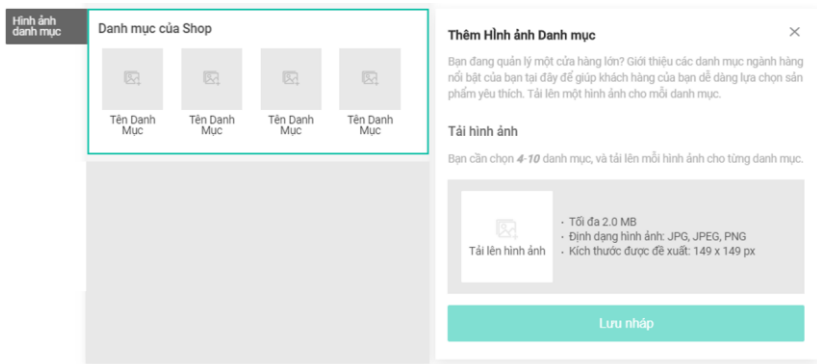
Hình ảnh danh mục

Danh mục của Shop

Tên Danh Mục

Tên Danh Mục

Tên Danh Mục

Tên Danh Mục

Thêm HÌnh ảnh Danh mục

×

Bạn đang quản lý một cửa hàng lớn? Giới thiệu các danh mục ngành hàng nổi bật của bạn tại đây để giúp khách hàng của bạn dễ dàng lựa chọn sản phẩm yêu thích. Tải lên một hình ảnh cho mỗi danh mục.

Tải hình ảnh

Bạn cần chọn *4-10* danh mục, và tải lên mỗi hình ảnh cho từng danh mục.

Tải lên hình ảnh

- Tối đa 2.0 MB
- Định dạng hình ảnh: JPG, JPEG, PNG
- Kích thước được đề xuất: 149 x 149 px

Lưu nháp